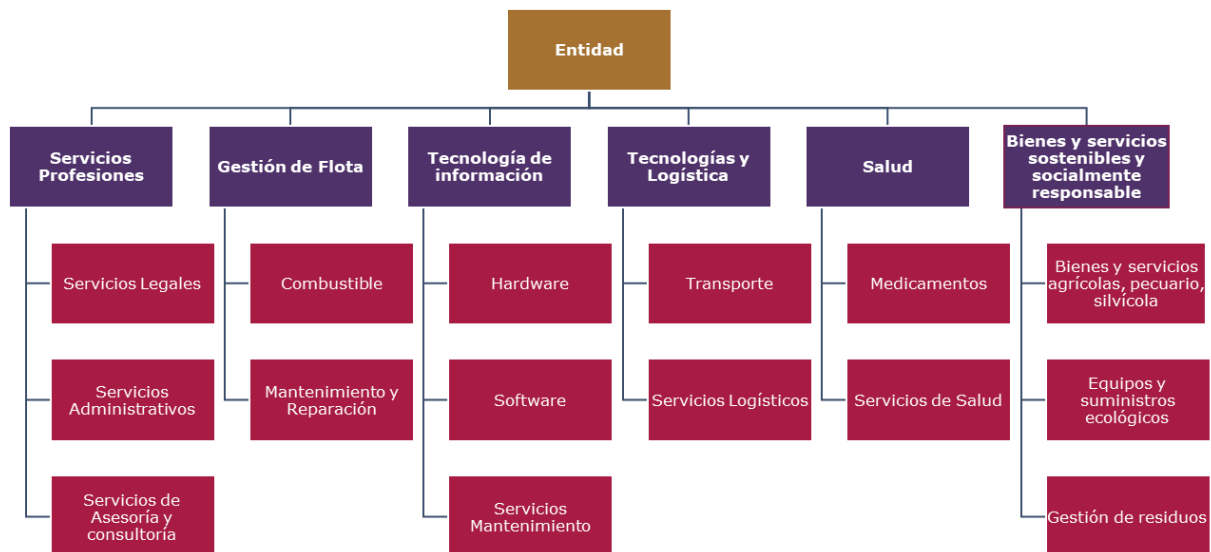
Entidad

Servicios Profesiones

Servicios Legales

Servicios Administrativos

Servicios de Asesoría y consultoria

Gestión de Flota

Combustible

Mantenimiento y Reparación

Tecnología de información

Hardware

Software

Servicios Mantenimiento

Tecnologías y Logística

Transporte

Servicios Logísticos

Salud

Medicamentos

Servicios de Salud

Bienes y servicios sostenibles y socialmente responsable

Bienes y servicios agrícolas, pecuario, silvícola

Equipos y suministros ecológicos

Gestión de residuos